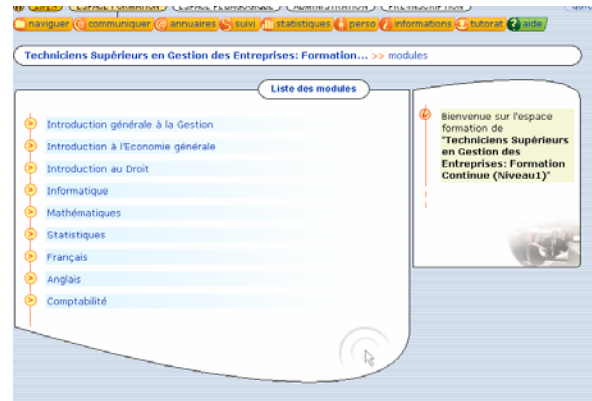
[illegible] ESPACE FORMATION ESPACE PEDAGOGIQUE ADMINISTRATION PRE-INSCRIPTION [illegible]

naviguer communiquer annuaires suivi statistiques perso informations tutorat aide

Techniciens Supérieurs en Gestion des Entreprises: Formation... >> modules

Liste des modules

Introduction générale à la Gestion

Introduction à l'Economie générale

Introduction au Droit

Informatique

Mathématiques

Statistiques

Français

Anglais

Comptabilité

Bienvenue sur l'espace formation de "Techniciens Supérieurs en Gestion des Entreprises: Formation Continue (Niveau1)"